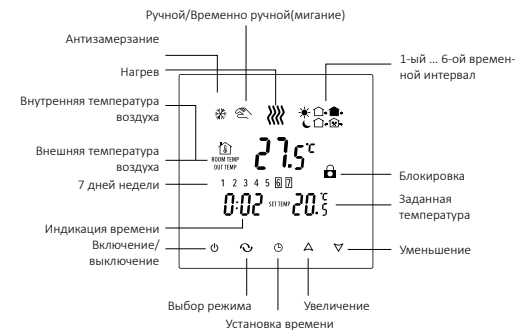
Ручной/Временно ручной(мигание)

Антизамерзание

Нагрев

1-ый … 6-ой временной интервал

Внутренняя температура воздуха

Внешняя температура воздуха

ROOM TEMP
OUT TEMP

27.5°C

Блокировка

7 дней недели

1 2 3 4 5 6 7

Индикация времени

0:02

SET TEMP

20.°C 5

Заданная температура

Включение/ выключение

Уменьшение

Выбор режима

Увеличение

Установка времени